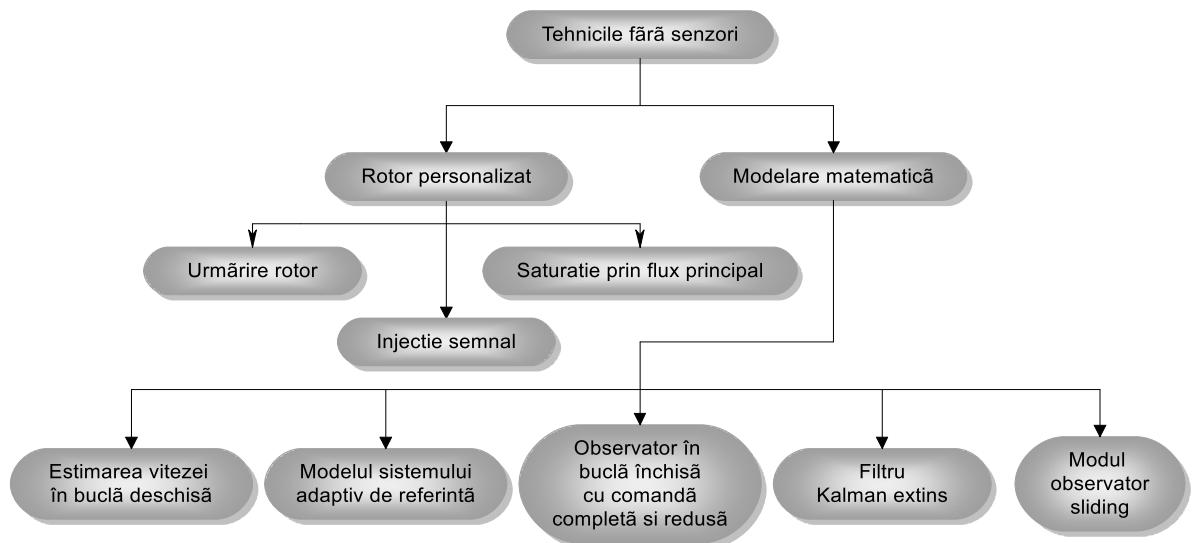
Tehnicile fără senzori

Rotor personalizat

Modelare matematică

Urmărire rotor

Saturatie prin flux principal

Injectie semnal

Estimarea vitezei în buclă deschisă

Modelul sistemului adaptiv de referintă

Observator în buclă închisă cu comandă completă si redusă

Filtru Kalman extins

Modul observator sliding